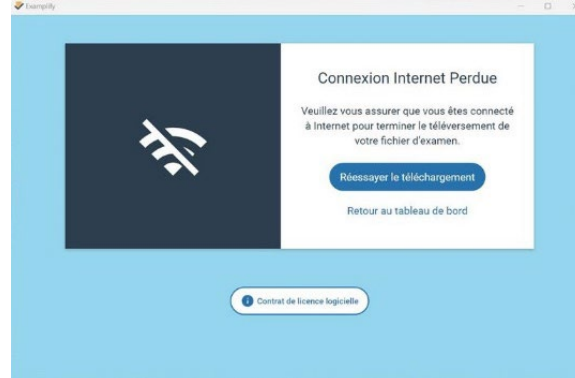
Examplify

Connexion Internet Perdue

Veuillez vous assurer que vous êtes connecté à Internet pour terminer le téléversement de votre fichier d'examen.

Réessayer le téléchargement

Retour au tableau de bord

Contrat de licence logicielle